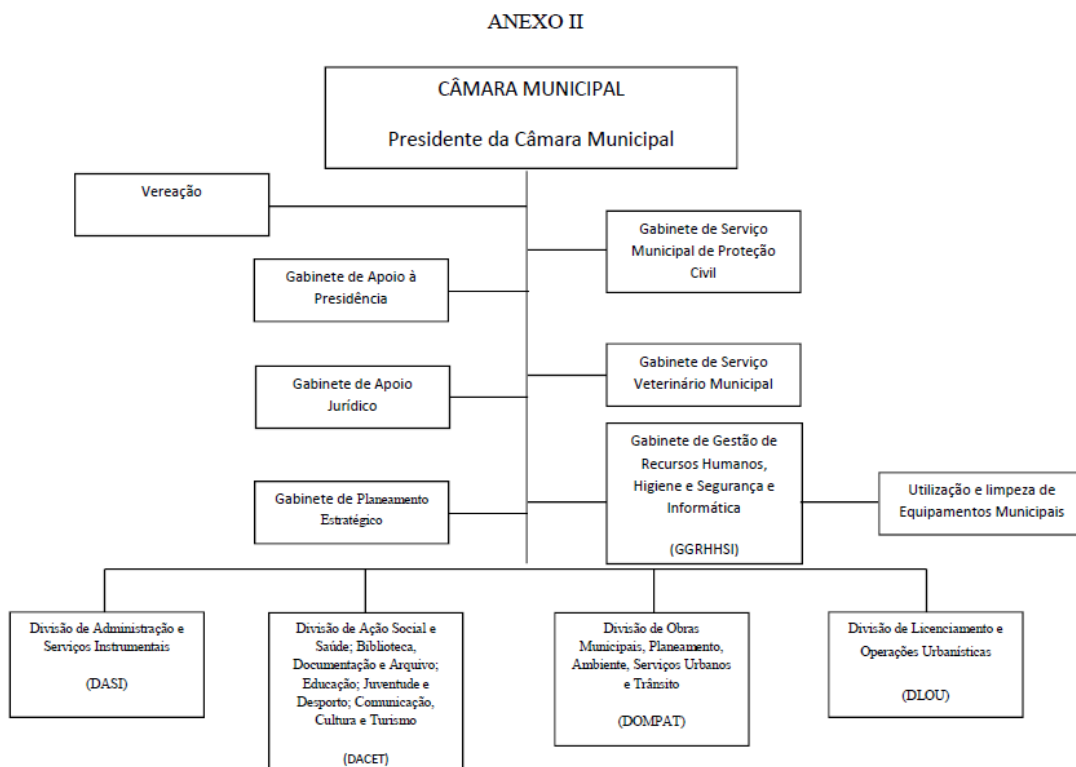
ANEXO II

CÂMARA MUNICIPAL

Presidente da Câmara Municipal

Vereação

Gabinete de Serviço Municipal de Proteção Civil

Gabinete de Apoio à Presidência

Gabinete de Serviço Veterinário Municipal

Gabinete de Apoio Jurídico

Gabinete de Gestão de Recursos Humanos, Higiene e Segurança e Informática

(GGRHHSI)

Gabinete de Planeamento Estratégico

Utilização e limpeza de Equipamentos Municipais

Divisão de Administração e Serviços Instrumentais

(DASI)

Divisão de Ação Social e Saúde; Biblioteca, Documentação e Arquivo; Educação; Juventude e Desporto; Comunicação, Cultura e Turismo

(DACET)

Divisão de Obras Municipais, Planeamento, Ambiente, Serviços Urbanos e Trânsito

(DOMPAT)

Divisão de Licenciamento e Operações Urbanísticas

(DLOU)